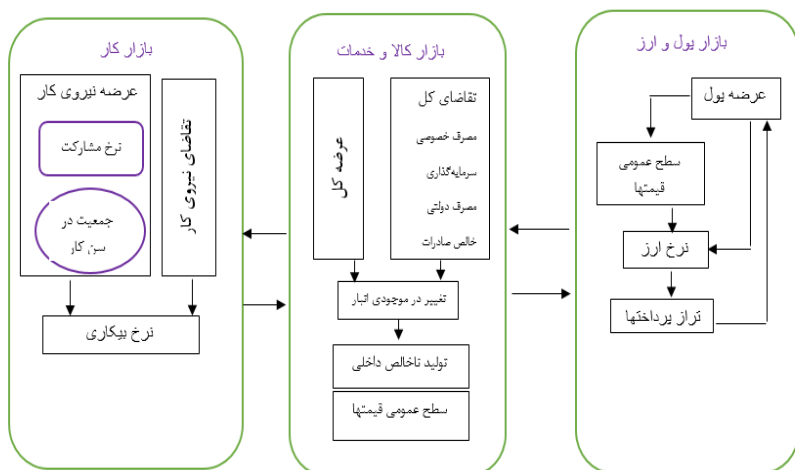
بازار کار

عرضه نیروی کار

نرخ مشارکت

جمعیت در سن کار

تقاضای نیروی کار

نرخ بیکاری

بازار کالا و خدمات

عرضه کل

تقاضای کل

مصرف خصوصی

سرمایه‌گذاری

مصرف دولتی

خالص صادرات

تغییر در موجودی انبار

تولید ناخالص داخلی

سطح عمومی قیمتها

بازار پول و ارز

عرضه پول

سطح عمومی قیمتها

نرخ ارز

تراز پرداختها